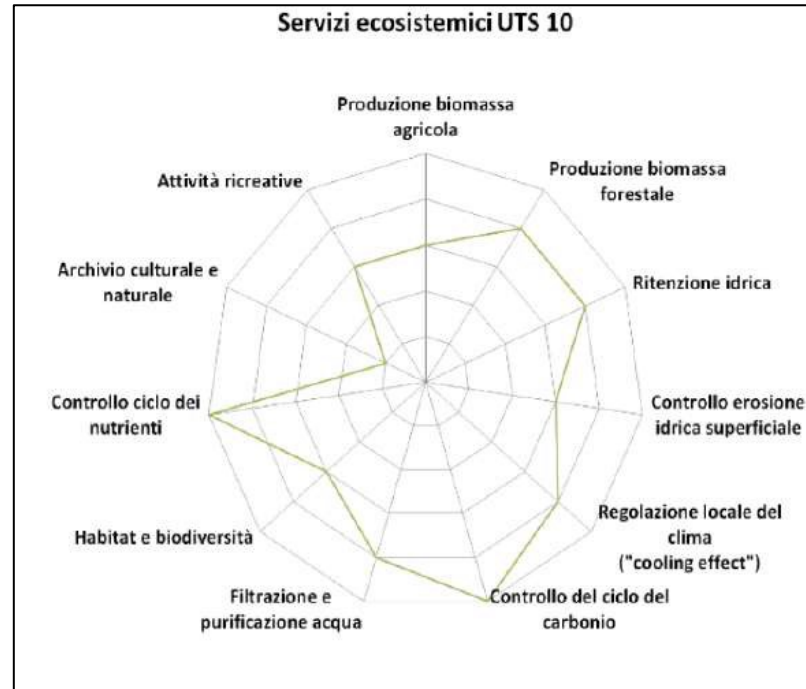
Servizi ecosistemici UTS 10

Produzione biomassa agricola

Produzione biomassa forestale

Ritenzione idrica

Controllo erosione idrica superficiale

Regolazione locale del clima ("cooling effect")

Controllo del ciclo del carbonio

Filtrazione e purificazione acqua

Habitat e biodiversità

Controllo ciclo dei nutrienti

Archivio culturale e naturale

Attività ricreative